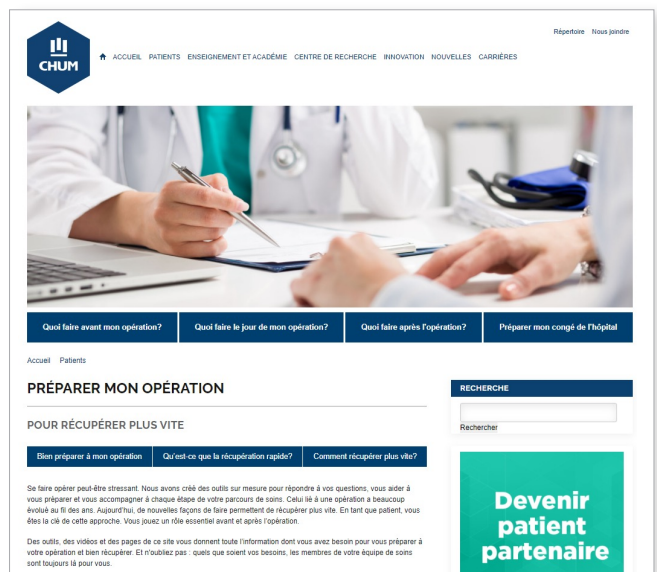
CHUM

Répertoire Nous joindre

ACCUEIL PATIENTS ENSEIGNEMENT ET ACADÉMIE CENTRE DE RECHERCHE INNOVATION NOUVELLES CARRIÈRES

Quoi faire avant mon opération?
Quoi faire le jour de mon opération?
Quoi faire après l'opération?
Préparer mon congé de l'hôpital

Accueil Patients

PRÉPARER MON OPÉRATION

POUR RÉCUPÉRER PLUS VITE

Bien préparer à mon opération
Qu'est-ce que la récupération rapide?
Comment récupérer plus vite?

Se faire opérer peut-être stressant. Nous avons créé des outils sur mesure pour répondre à vos questions, vous aider à vous préparer et vous accompagner à chaque étape de votre parcours de soins. Celui lié à une opération a beaucoup évolué au fil des ans. Aujourd'hui, de nouvelles façons de faire permettent de récupérer plus vite. En tant que patient, vous êtes la clé de cette approche. Vous jouez un rôle essentiel avant et après l'opération.

Des outils, des vidéos et des pages de ce site vous donnent toute l'information dont vous avez besoin pour vous préparer à votre opération et bien récupérer. Et n'oubliez pas : quels que soient vos besoins, les membres de votre équipe de soins sont toujours là pour vous.

RECHERCHE

Rechercher

Devenir patient partenaire